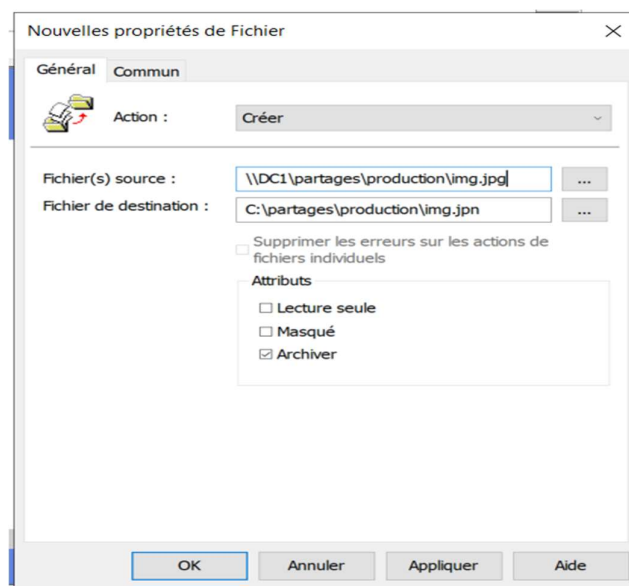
Nouvelles propriétés de Fichier

×

Général Commun

Action : Créer

Fichier(s) source : \\DC1\partages\production\img.jpg ...

Fichier de destination : C:\partages\production\img.jpn ...

Supprimer les erreurs sur les actions de fichiers individuels

Attributs

☐ Lecture seule

☐ Masqué

☑ Archiver

OK Annuler Appliquer Aide